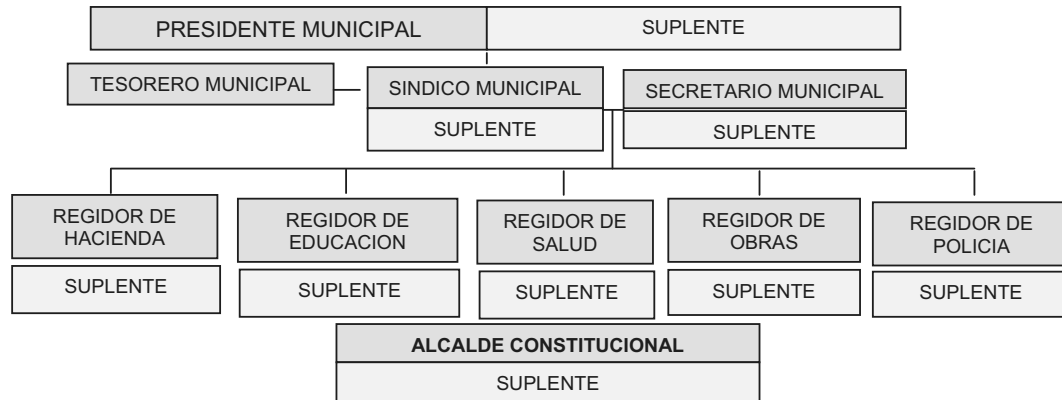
PRESIDENTE MUNICIPAL
SUPLENTE

TESORERO MUNICIPAL

SINDICO MUNICIPAL
SUPLENTE

SECRETARIO MUNICIPAL
SUPLENTE

REGIDOR DE HACIENDA
SUPLENTE

REGIDOR DE EDUCACION
SUPLENTE

REGIDOR DE SALUD
SUPLENTE

REGIDOR DE OBRAS
SUPLENTE

REGIDOR DE POLICIA
SUPLENTE

ALCALDE CONSTITUCIONAL
SUPLENTE